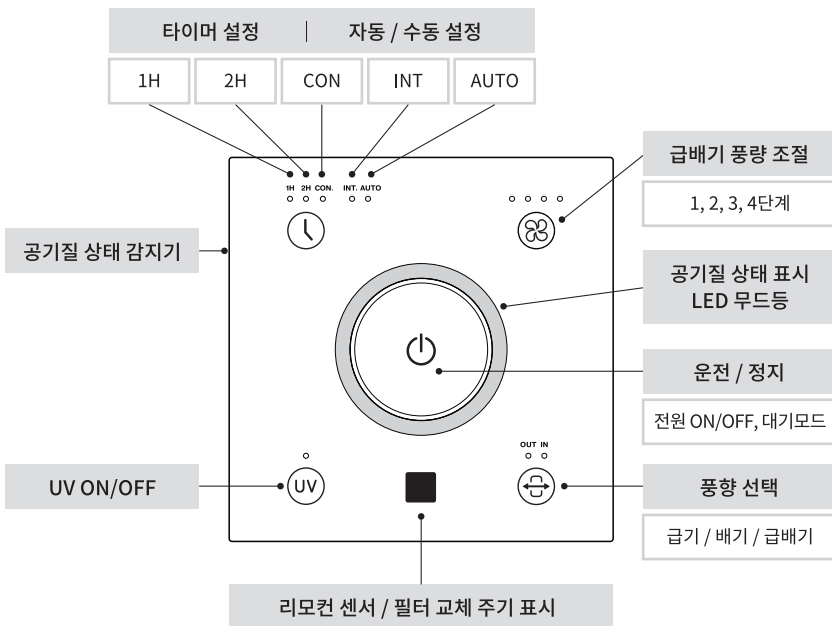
타이머 설정 | 자동 / 수동 설정

1H | 2H | CON | INT | AUTO

1H 2H CON. INT. AUTO

급배기 풍량 조절

1, 2, 3, 4단계

공기질 상태 감지기

공기질 상태 표시 LED 무드등

운전 / 정지

전원 ON/OFF, 대기모드

OUT IN

UV

UV ON/OFF

풍향 선택

급기 / 배기 / 급배기

리모컨 센서 / 필터 교체 주기 표시